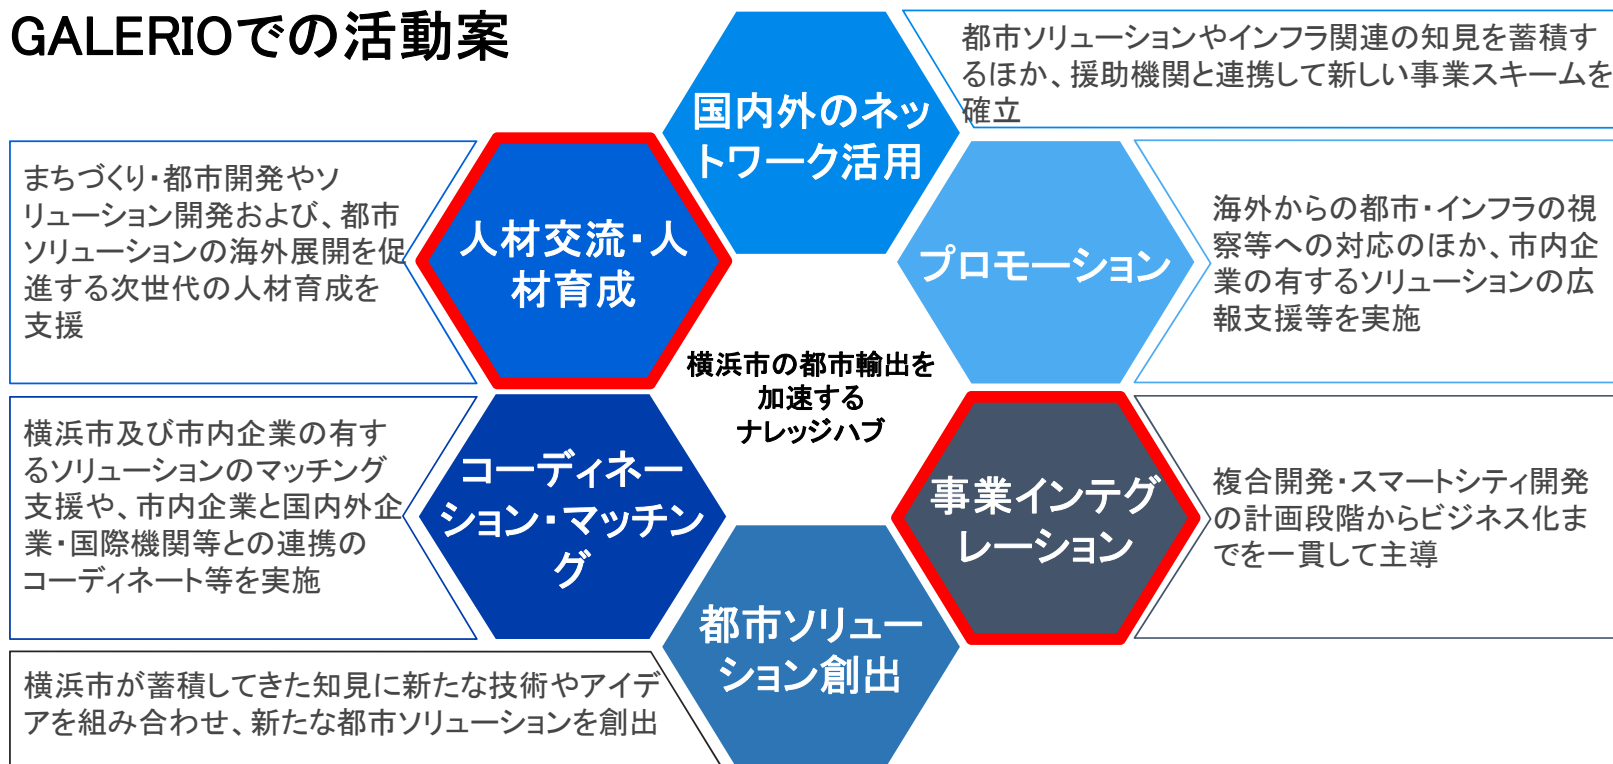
GALERIOでの活動案

都市ソリューションやインフラ関連の知見を蓄積するほか、援助機関と連携して新しい事業スキームを確立

国内外のネットワーク活用

まちづくり・都市開発やソリューション開発および、都市ソリューションの海外展開を促進する次世代の人材育成を支援

人材交流・人材育成

プロモーション

海外からの都市・インフラの視察等への対応のほか、市内企業の有するソリューションの広報支援等を実施

横浜市の都市輸出を加速するナレッジハブ

横浜市及び市内企業の有するソリューションのマッチング支援や、市内企業と国内外企業・国際機関等との連携のコーディネート等を実施

コーディネーション・マッチング

事業インテグレーション

複合開発・スマートシティ開発の計画段階からビジネス化までを一貫して主導

都市ソリューション創出

横浜市が蓄積してきた知見に新たな技術やアイデアを組み合わせ、新たな都市ソリューションを創出